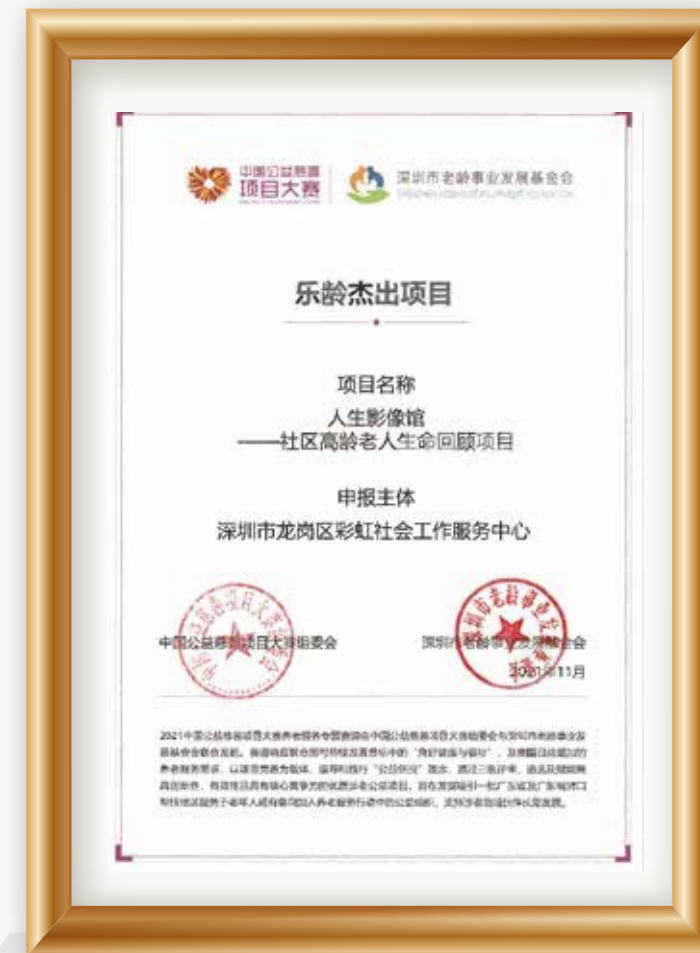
中国公益慈善项目大赛

深圳市老龄事业发展基金会

乐龄杰出项目

项目名称
人生影像馆
——社区高龄老人生命回顾项目

申报主体
深圳市龙岗区彩虹社会工作服务中心

中国公益慈善项目大赛组委会

深圳市老龄事业发展基金会
2021年11月

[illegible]